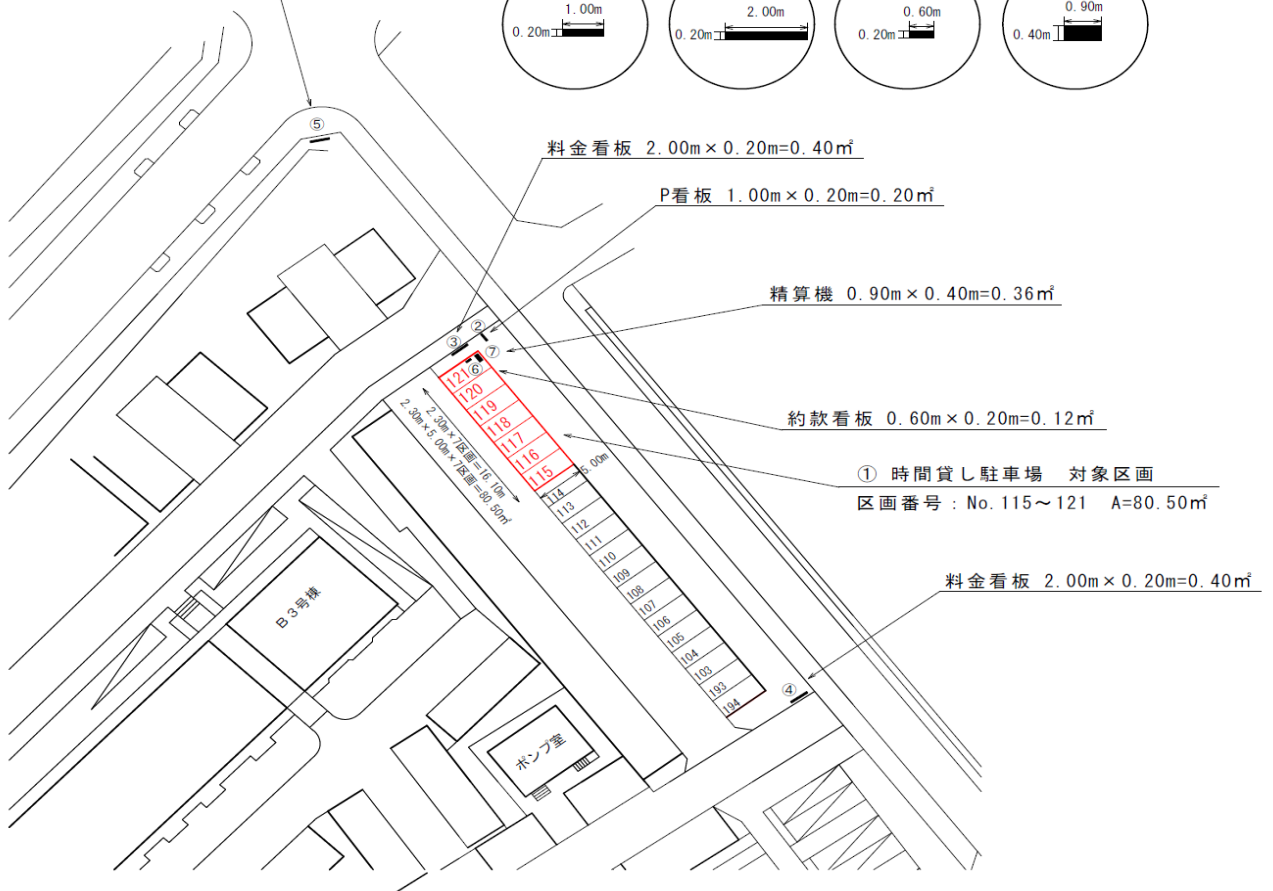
1.00m
0.20m
2.00m
0.20m
0.60m
0.20m
0.90m
0.40m

⑤

料金看板 2.00m × 0.20m=0.40㎡

P看板 1.00m × 0.20m=0.20㎡

精算機 0.90m × 0.40m=0.36㎡

② ③ ⑦ ⑥

121
120
119
118
117
116
115

2.30m×7区画=16.10m
2.30m×5.00m×7区画=80.50㎡

5.00m

約款看板 0.60m × 0.20m=0.12㎡

① 時間貸し駐車場 対象区画
区画番号：No.115～121 A=80.50㎡

114
113
112
111
110
109
108
107
106
105
104
103
193
194

料金看板 2.00m × 0.20m=0.40㎡

④

B3号棟

ポンプ室